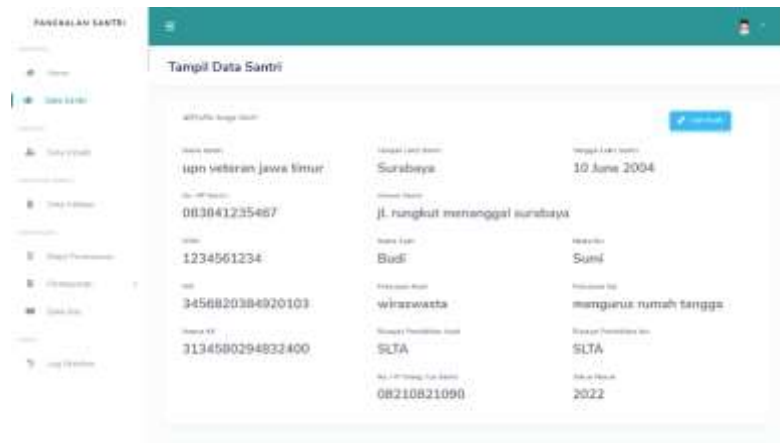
PANGKALAN SANTRI

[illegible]

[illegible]

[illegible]

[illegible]

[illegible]

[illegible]

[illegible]

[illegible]

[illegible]

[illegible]

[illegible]

Tampil Data Santri

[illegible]

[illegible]

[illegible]
upn veteran jawa timur

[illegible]
Surabaya

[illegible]
10 June 2004

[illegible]
083841235467

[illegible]
jl. rungkut menanggal surabaya

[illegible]
1234561234

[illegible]
Budi

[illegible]
Sumi

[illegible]
3456820384920103

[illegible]
wiraswasta

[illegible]
mengurus rumah tangga

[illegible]
3134580294832400

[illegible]
SLTA

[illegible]
SLTA

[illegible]
08210821090

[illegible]
2022